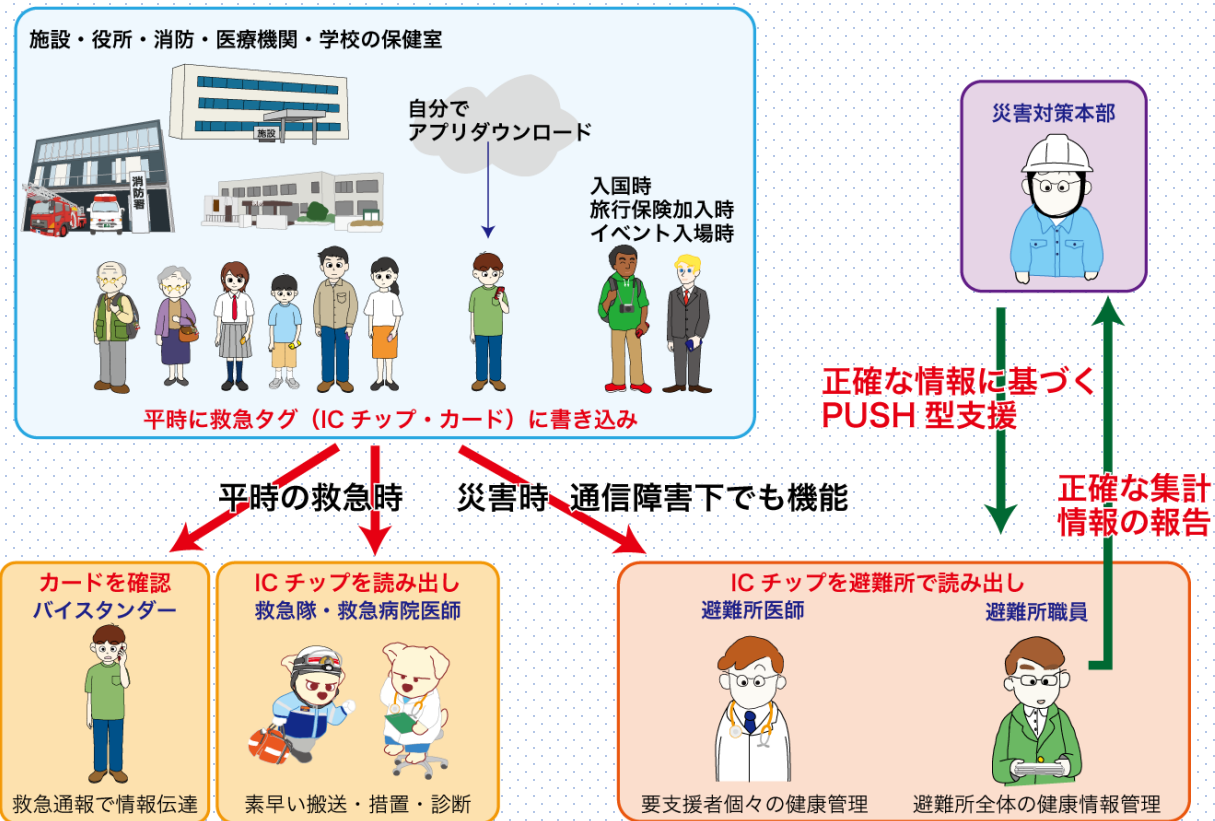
施設・役所・消防・医療機関・学校の保健室

施設

消防署

自分で
アプリダウンロード

入国時
旅行保険加入時
イベント入場時

平時に救急タグ（IC チップ・カード）に書き込み

災害対策本部

正確な情報に基づく
PUSH 型支援

正確な集計
情報の報告

平時の救急時

災害時　通信障害下でも機能

カードを確認
バイスタンダー

救急通報で情報伝達

IC チップを読み出し
救急隊・救急病院医師

素早い搬送・措置・診断

IC チップを避難所で読み出し
避難所医師

要支援者個々の健康管理

避難所職員

避難所全体の健康情報管理